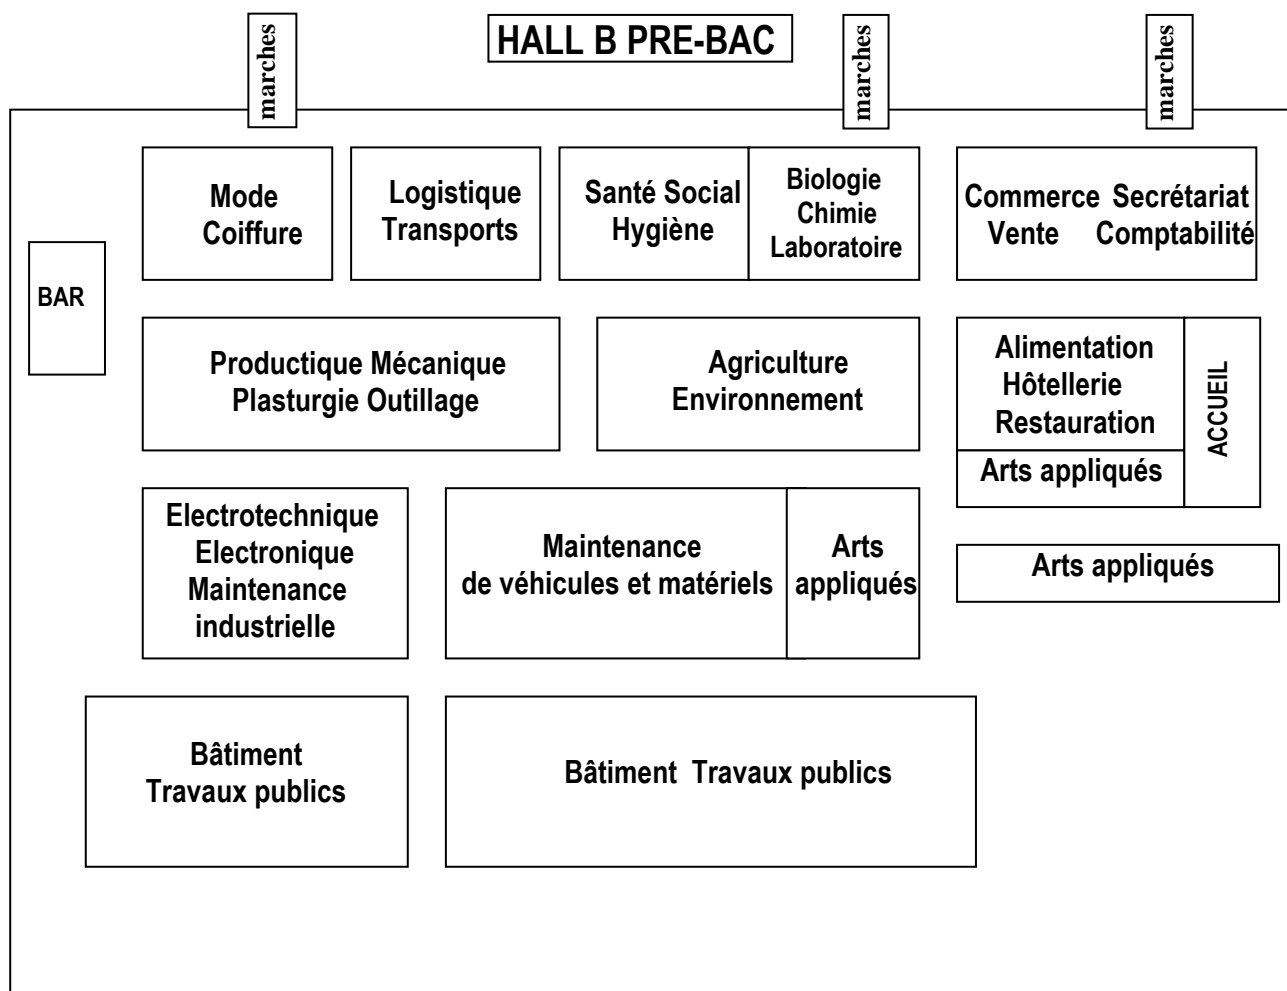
marches

HALL B PRE-BAC

marches

marches

Mode Coiffure

Logistique Transports

Santé Social Hygiène

Biologie Chimie Laboratoire

Commerce Vente

Secrétariat Comptabilité

BAR

Productique Mécanique Plasturgie Outillage

Agriculture Environnement

Alimentation Hôtellerie Restauration

Arts appliqués

ACCUEIL

Electrotechnique Electronique Maintenance industrielle

Maintenance de véhicules et matériels

Arts appliqués

Arts appliqués

Bâtiment Travaux publics

Bâtiment Travaux publics